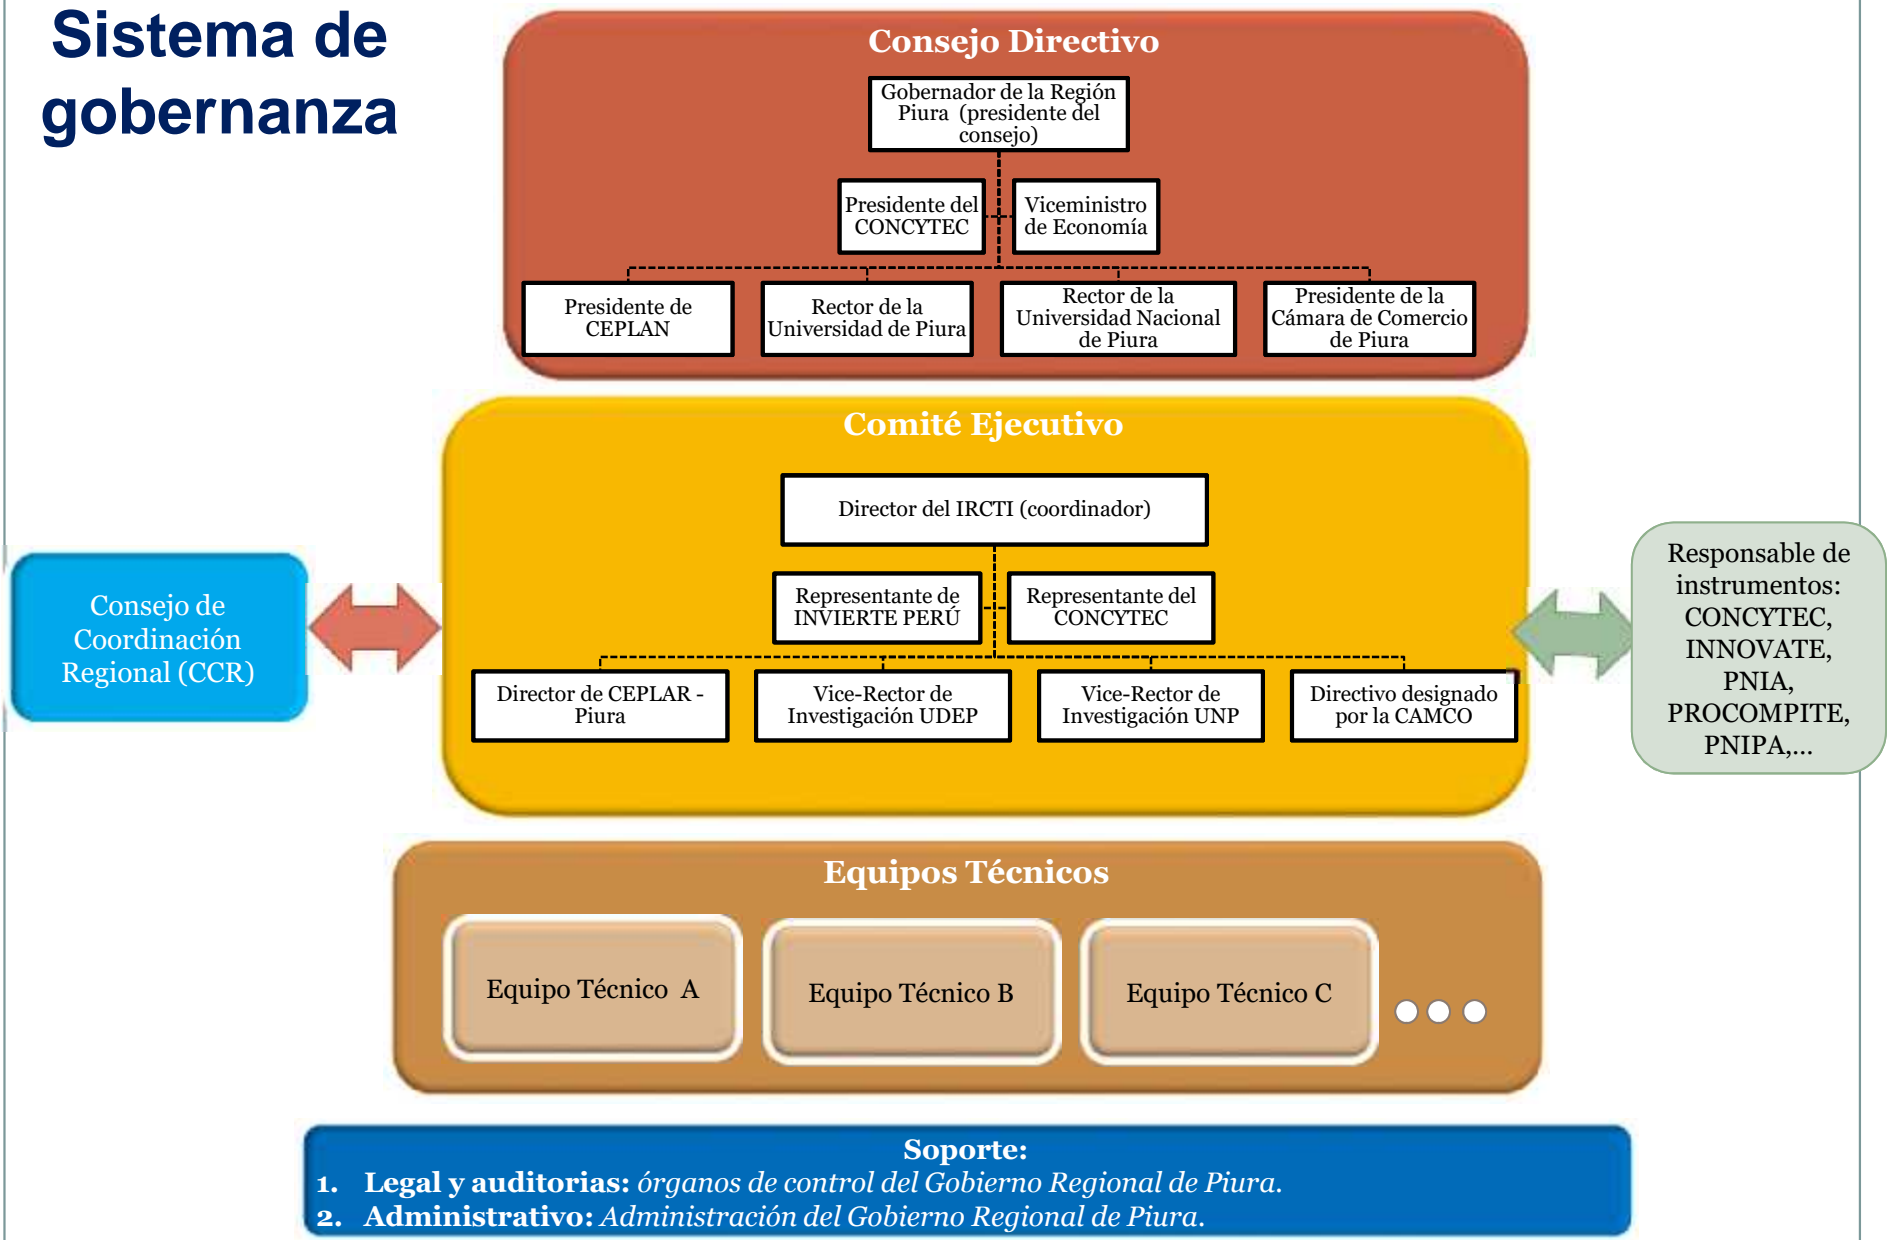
Sistema de gobernanza

Consejo Directivo

Gobernador de la Región Piura (presidente del consejo)

Presidente del CONCYTEC

Viceministro de Economía

Presidente de CEPLAN

Rector de la Universidad de Piura

Rector de la Universidad Nacional de Piura

Presidente de la Cámara de Comercio de Piura

Comité Ejecutivo

Director del IRCTI (coordinador)

Representante de INVIERTE PERÚ

Representante del CONCYTEC

Director de CEPLAR - Piura

Vice-Rector de Investigación UDEP

Vice-Rector de Investigación UNP

Directivo designado por la CAMCO

Consejo de Coordinación Regional (CCR)

Responsable de instrumentos: CONCYTEC, INNOVATE, PNIA, PROCOMPITE, PNIPA,...

Equipos Técnicos

Equipo Técnico A

Equipo Técnico B

Equipo Técnico C

Soporte:
1. Legal y auditorias: órganos de control del Gobierno Regional de Piura.
2. Administrativo: Administración del Gobierno Regional de Piura.